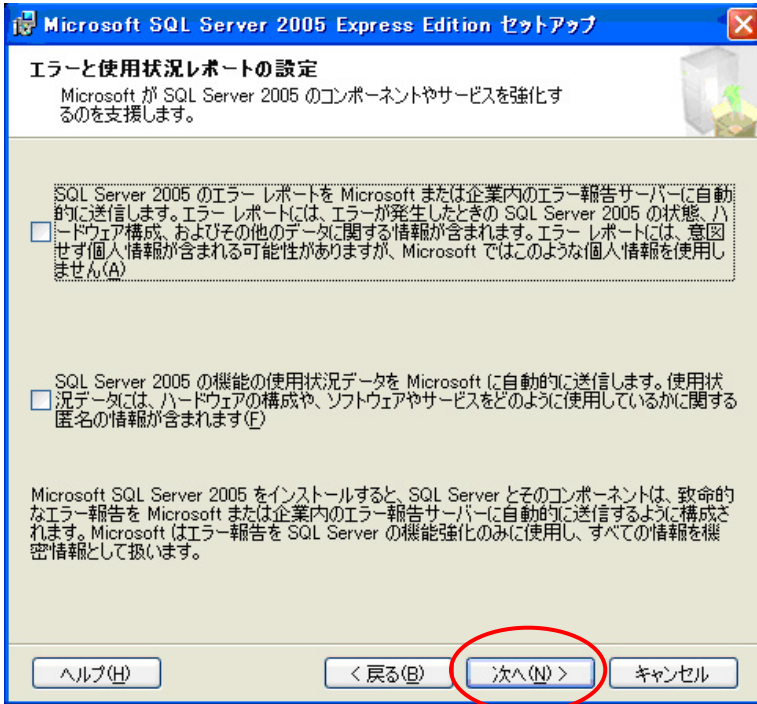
Microsoft SQL Server 2005 Express Edition セットアップ

エラーと使用状況レポートの設定

Microsoft が SQL Server 2005 のコンポーネントやサービスを強化するのを支援します。

SQL Server 2005 のエラー レポートを Microsoft または企業内のエラー報告サーバーに自動的に送信します。エラー レポートには、エラーが発生したときの SQL Server 2005 の状態、ハードウェア構成、およびその他のデータに関する情報が含まれます。エラー レポートには、意図せず個人情報が含まれる可能性がありますが、Microsoft ではこのような個人情報を使用しません(A)

SQL Server 2005 の機能の使用状況データを Microsoft に自動的に送信します。使用状況データには、ハードウェアの構成や、ソフトウェアやサービスをどのように使用しているかに関する匿名の情報が含まれます(F)

Microsoft SQL Server 2005 をインストールすると、SQL Server とそのコンポーネントは、致命的なエラー報告を Microsoft または企業内のエラー報告サーバーに自動的に送信するように構成されます。Microsoft はエラー報告を SQL Server の機能強化のみに使用し、すべての情報を機密情報として扱います。

ヘルプ(H)

< 戻る(B)

次へ(N) >

キャンセル